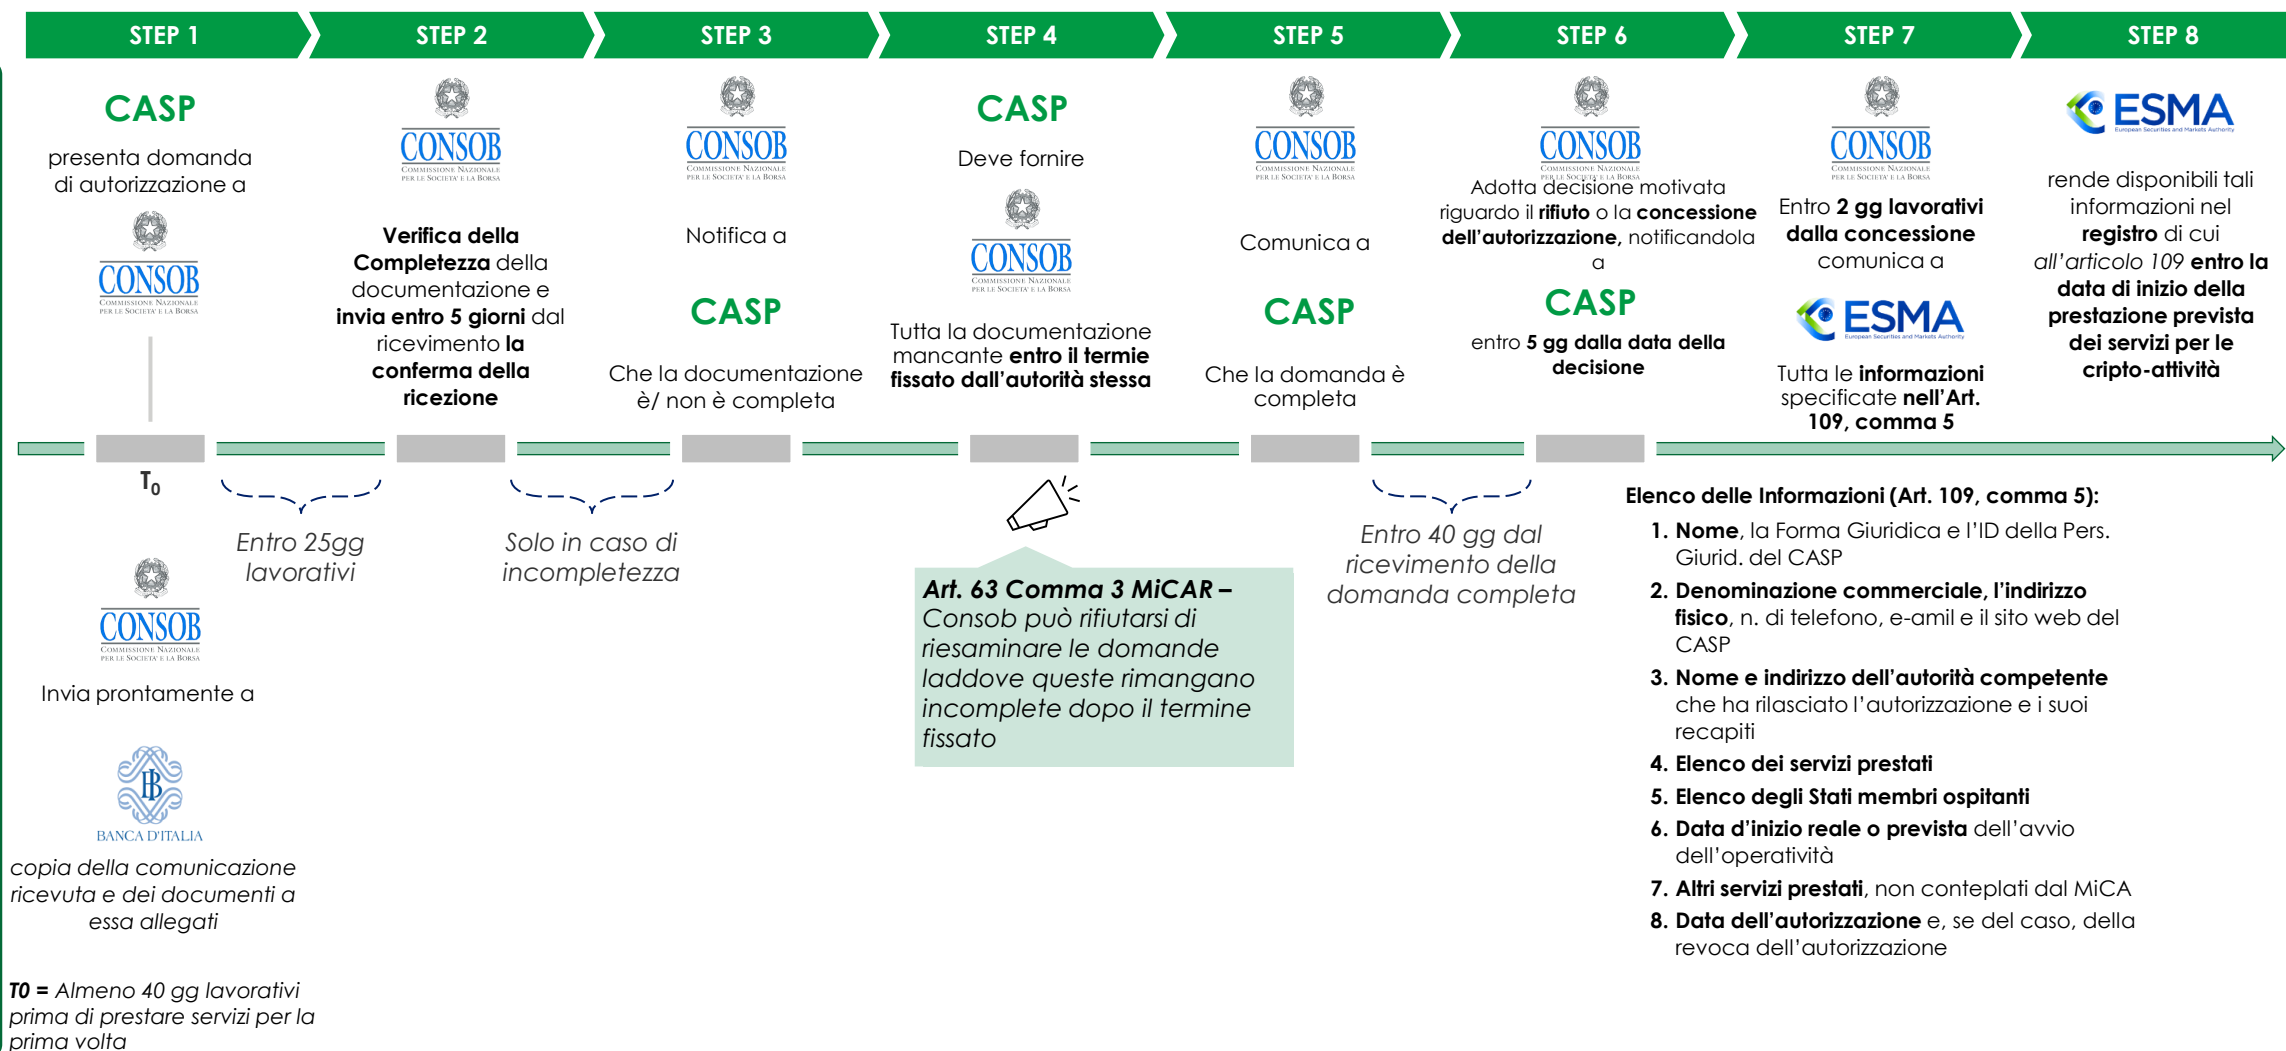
STEP 1

CASP

presenta domanda di autorizzazione a

CONSOB
COMMISSIONE NAZIONALE PER LE SOCIETA' E LA BORSA

$T_0$

CONSOB
COMMISSIONE NAZIONALE PER LE SOCIETA' E LA BORSA

Invia prontamente a

BANCA D'ITALIA

copia della comunicazione ricevuta e dei documenti a essa allegati

T0 = Almeno 40 gg lavorativi prima di prestare servizi per la prima volta

STEP 2

CONSOB
COMMISSIONE NAZIONALE PER LE SOCIETA' E LA BORSA

Verifica della Completezza della documentazione e invia entro 5 giorni dal ricevimento la conferma della ricezione

Entro 25gg lavorativi

STEP 3

CONSOB
COMMISSIONE NAZIONALE PER LE SOCIETA' E LA BORSA

Notifica a

CASP

Che la documentazione è/ non è completa

Solo in caso di incompletezza

STEP 4

CASP

Deve fornire

CONSOB
COMMISSIONE NAZIONALE PER LE SOCIETA' E LA BORSA

Tutta la documentazione mancante entro il termie fissato dall'autorità stessa

Art. 63 Comma 3 MiCAR – Consob può rifiutarsi di riesaminare le domande laddove queste rimangano incomplete dopo il termine fissato

STEP 5

CONSOB
COMMISSIONE NAZIONALE PER LE SOCIETA' E LA BORSA

Comunica a

CASP

Che la domanda è completa

Entro 40 gg dal ricevimento della domanda completa

STEP 6

CONSOB
COMMISSIONE NAZIONALE PER LE SOCIETA' E LA BORSA

Adotta decisione motivata riguardo il rifiuto o la concessione dell'autorizzazione, notificandola a

CASP

entro 5 gg dalla data della decisione

STEP 7

CONSOB
COMMISSIONE NAZIONALE PER LE SOCIETA' E LA BORSA

Entro 2 gg lavorativi dalla concessione comunica a

ESMA
European Securities and Markets Authority

Tutta le informazioni specificate nell'Art. 109, comma 5

STEP 8

ESMA
European Securities and Markets Authority

rende disponibili tali informazioni nel registro di cui all'articolo 109 entro la data di inizio della prestazione prevista dei servizi per le cripto-attività

Elenco delle Informazioni (Art. 109, comma 5):
1. Nome, la Forma Giuridica e l'ID della Pers. Giurid. del CASP
2. Denominazione commerciale, l'indirizzo fisico, n. di telefono, e-amil e il sito web del CASP
3. Nome e indirizzo dell'autorità competente che ha rilasciato l'autorizzazione e i suoi recapiti
4. Elenco dei servizi prestati
5. Elenco degli Stati membri ospitanti
6. Data d'inizio reale o prevista dell'avvio dell'operatività
7. Altri servizi prestati, non conteplati dal MiCA
8. Data dell'autorizzazione e, se del caso, della revoca dell'autorizzazione